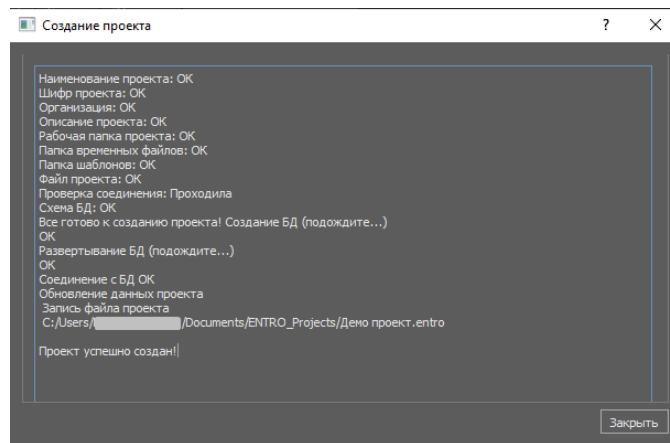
Создание проекта

?

Наименование проекта: ОК
Шифр проекта: ОК
Организация: ОК
Описание проекта: ОК
Рабочая папка проекта: ОК
Папка временных файлов: ОК
Папка шаблонов: ОК
Файл проекта: ОК
Проверка соединения: Проходила
Схема БД: ОК
Все готово к созданию проекта! Создание БД (подождите...)
ОК
Развертывание БД (подождите...)
ОК
Соединение с БД ОК
Обновление данных проекта
Запись файла проекта
C:/Users/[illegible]/Documents/ENTRO_Projects/Демо проект.entro

Проект успешно создан!

Закрыть